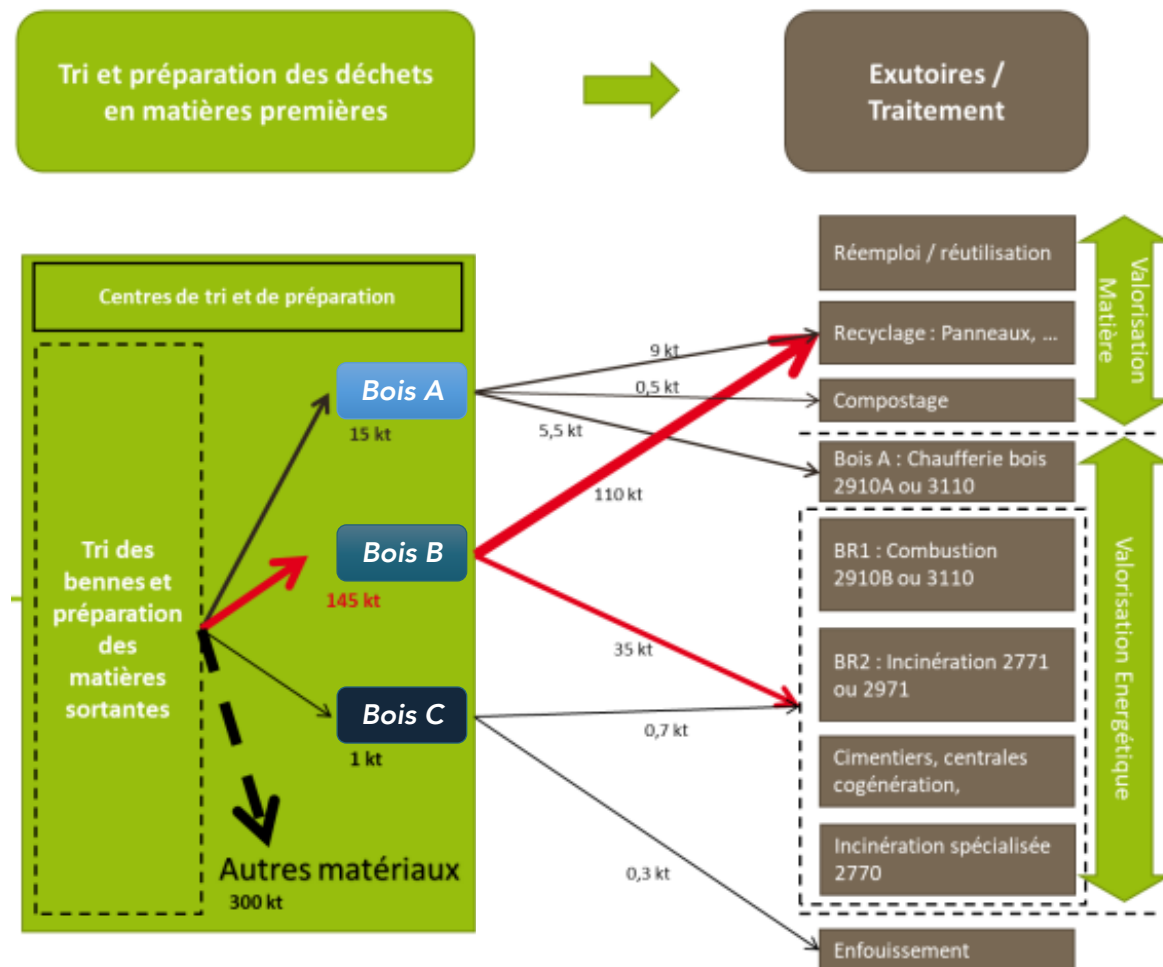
Tri et préparation des déchets en matières premières

Exutoires / Traitement

Centres de tri et de préparation

Tri des bennes et préparation des matières sortantes

Bois A
15 kt

Bois B
145 kt

Bois C
1 kt

Autres matériaux
300 kt

9 kt
0,5 kt
5,5 kt
110 kt
35 kt
0,7 kt
0,3 kt

Réemploi / réutilisation

Recyclage : Panneaux, ...

Compostage

Valorisation Matière

Bois A : Chaufferie bois 2910A ou 3110

BR1 : Combustion 2910B ou 3110

BR2 : Incinération 2771 ou 2971

Cimentiers, centrales cogénération,

Incinération spécialisée 2770

Valorisation Energétique

Enfouissement